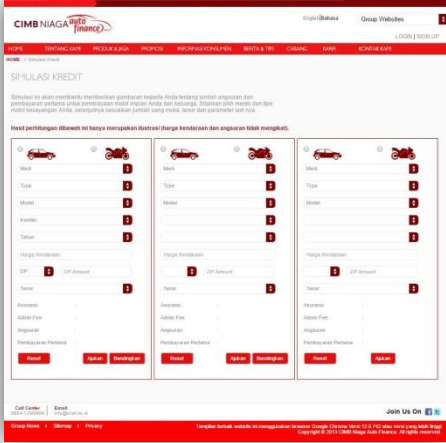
CIMB NIAGA auto finance

English | Bahasa

Group Websites

LOGIN | SIGN UP

HOME | TENTANG KAMI | PRODUK & JASA | PROMOSI | INFORMASI KONSUMEN | BERITA & TIPS | CABANG | KARIR | KONTAK KAMI

HOME > Simulasi Kredit

SIMULASI KREDIT

Simulasi ini akan membantu memberikan gambaran kepada Anda tentang jumlah angsuran dan pembayaran pertama untuk pembayaran mobil impian Anda dan keluarga. Silahkan pilih merek dan tipe mobil kesayangan Anda, selanjutnya sesuaikan jumlah uang muka, tenor dan parameter lain nya.

Hasil perhitungan dibawah ini hanya merupakan ilustrasi (harga kendaraan dan angsuran tidak mengikat).

Merk
Type
Model
Kondisi
Tahun
Harga Kendaraan
DP | DP Amount
Tenor
Asuransi
Admin Fee
Angsuran
Pembayaran Pertama
Reset | Apkan | Bandingkan

Merk
Type
Model
Harga Kendaraan
DP Amount
Tenor
Asuransi
Admin Fee
Angsuran
Pembayaran Pertama
Reset | Apkan | Bandingkan

Merk
Type
Model
Harga Kendaraan
DP Amount
Tenor
Asuransi
Admin Fee
Angsuran
Pembayaran Pertama
Reset | Apkan

Call Center | Email
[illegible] | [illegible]

Join Us On

Group News | Sitemap | Privacy

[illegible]
Copyright © 2013 CIMB Niaga Auto Finance. All rights reserved